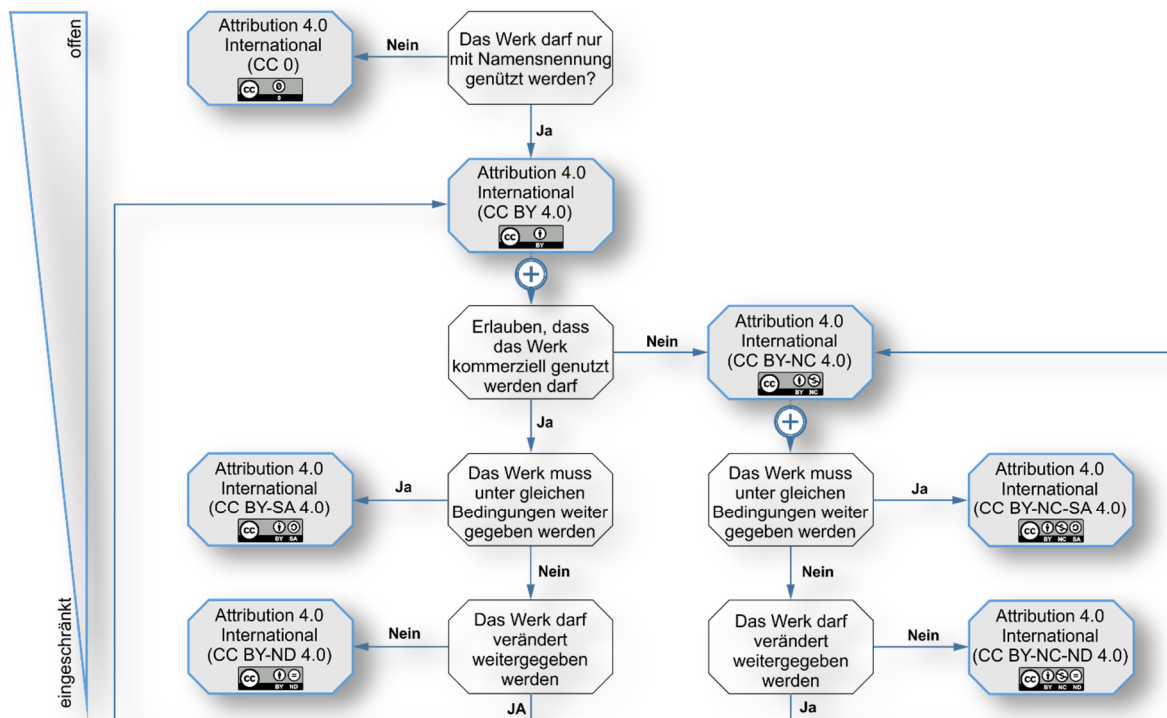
offen

eingeschränkt

Attribution 4.0 International (CC 0)

Nein

Das Werk darf nur mit Namensnennung genützt werden?

Ja

Attribution 4.0 International (CC BY 4.0)

BY

Erlauben, dass das Werk kommerziell genutzt werden darf

Nein

Attribution 4.0 International (CC BY-NC 4.0)

BY NC

Ja

Attribution 4.0 International (CC BY-SA 4.0)

BY SA

Ja

Das Werk muss unter gleichen Bedingungen weiter gegeben werden

Das Werk muss unter gleichen Bedingungen weiter gegeben werden

Ja

Attribution 4.0 International (CC BY-NC-SA 4.0)

BY NC SA

Nein

Nein

Attribution 4.0 International (CC BY-ND 4.0)

BY ND

Nein

Das Werk darf verändert weitergegeben werden

Das Werk darf verändert weitergegeben werden

Nein

Attribution 4.0 International (CC BY-NC-ND 4.0)

BY NC ND

JA

Ja